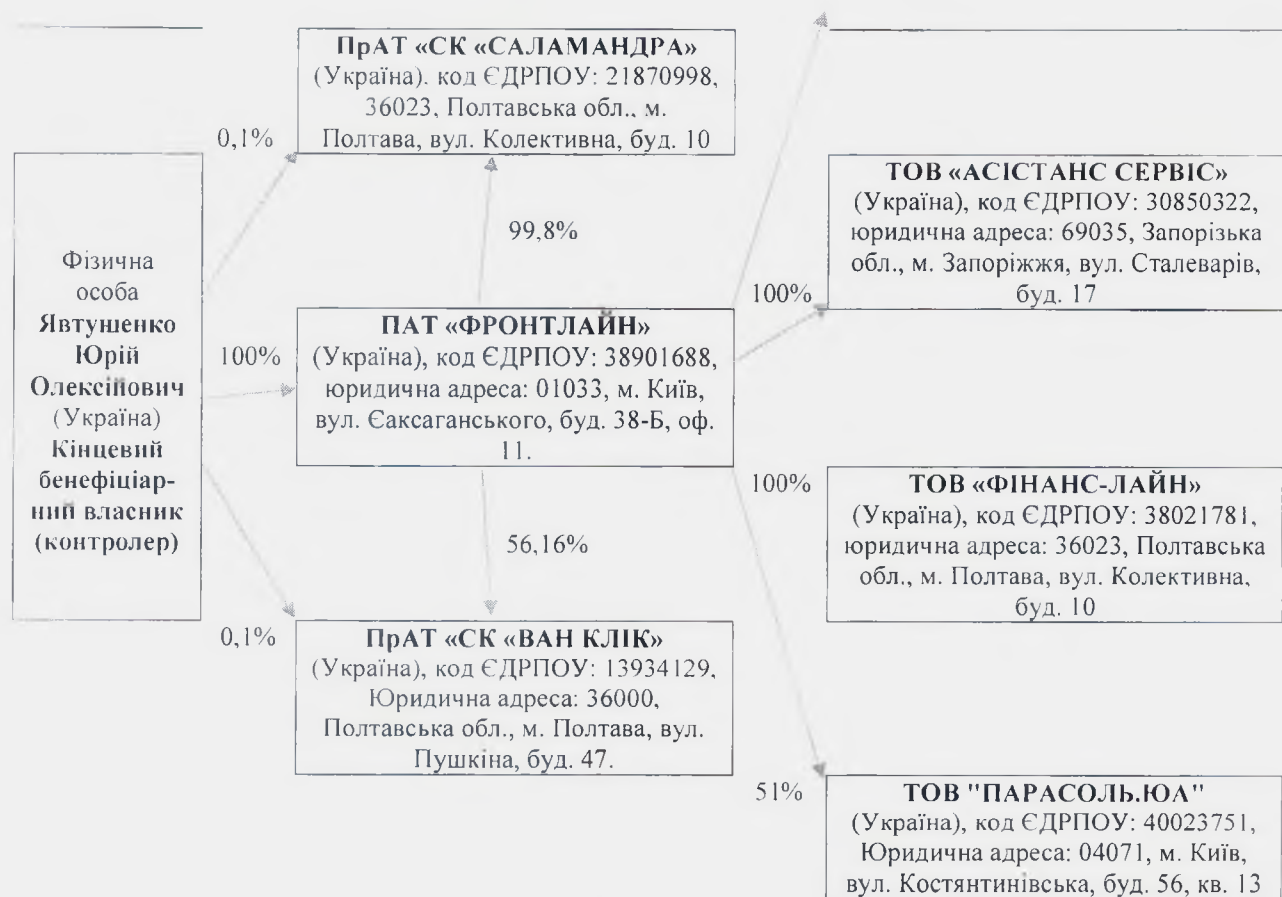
Фізична особа **Явтушенко Юрій Олексійович** (Україна) **Кінцевий бенефіціарний власник (контролер)**

0,1%

**ПрАТ «СК «САЛАМАНДРА»** (Україна). код ЄДРПОУ: 21870998, 36023, Полтавська обл., м. Полтава, вул. Колективна, буд. 10

99,8%

100%

**ПАТ «ФРОНТЛАЙН»** (Україна), код ЄДРПОУ: 38901688, юридична адреса: 01033, м. Київ, вул. Єаксаганського, буд. 38-Б, оф. 11.

56,16%

0,1%

**ПрАТ «СК «ВАН КЛІК»** (Україна), код ЄДРПОУ: 13934129, Юридична адреса: 36000, Полтавська обл., м. Полтава, вул. Пушкіна, буд. 47.

100%

**ТОВ «АСІСТАНС СЕРВІС»** (Україна), код ЄДРПОУ: 30850322, юридична адреса: 69035, Запорізька обл., м. Запоріжжя, вул. Сталеварів, буд. 17

100%

**ТОВ «ФІНАНС-ЛАЙН»** (Україна), код ЄДРПОУ: 38021781, юридична адреса: 36023, Полтавська обл., м. Полтава, вул. Колективна, буд. 10

51%

**ТОВ "ПАРАСОЛЬ.ЮА"** (Україна), код ЄДРПОУ: 40023751, Юридична адреса: 04071, м. Київ, вул. Костянтинівська, буд. 56, кв. 13